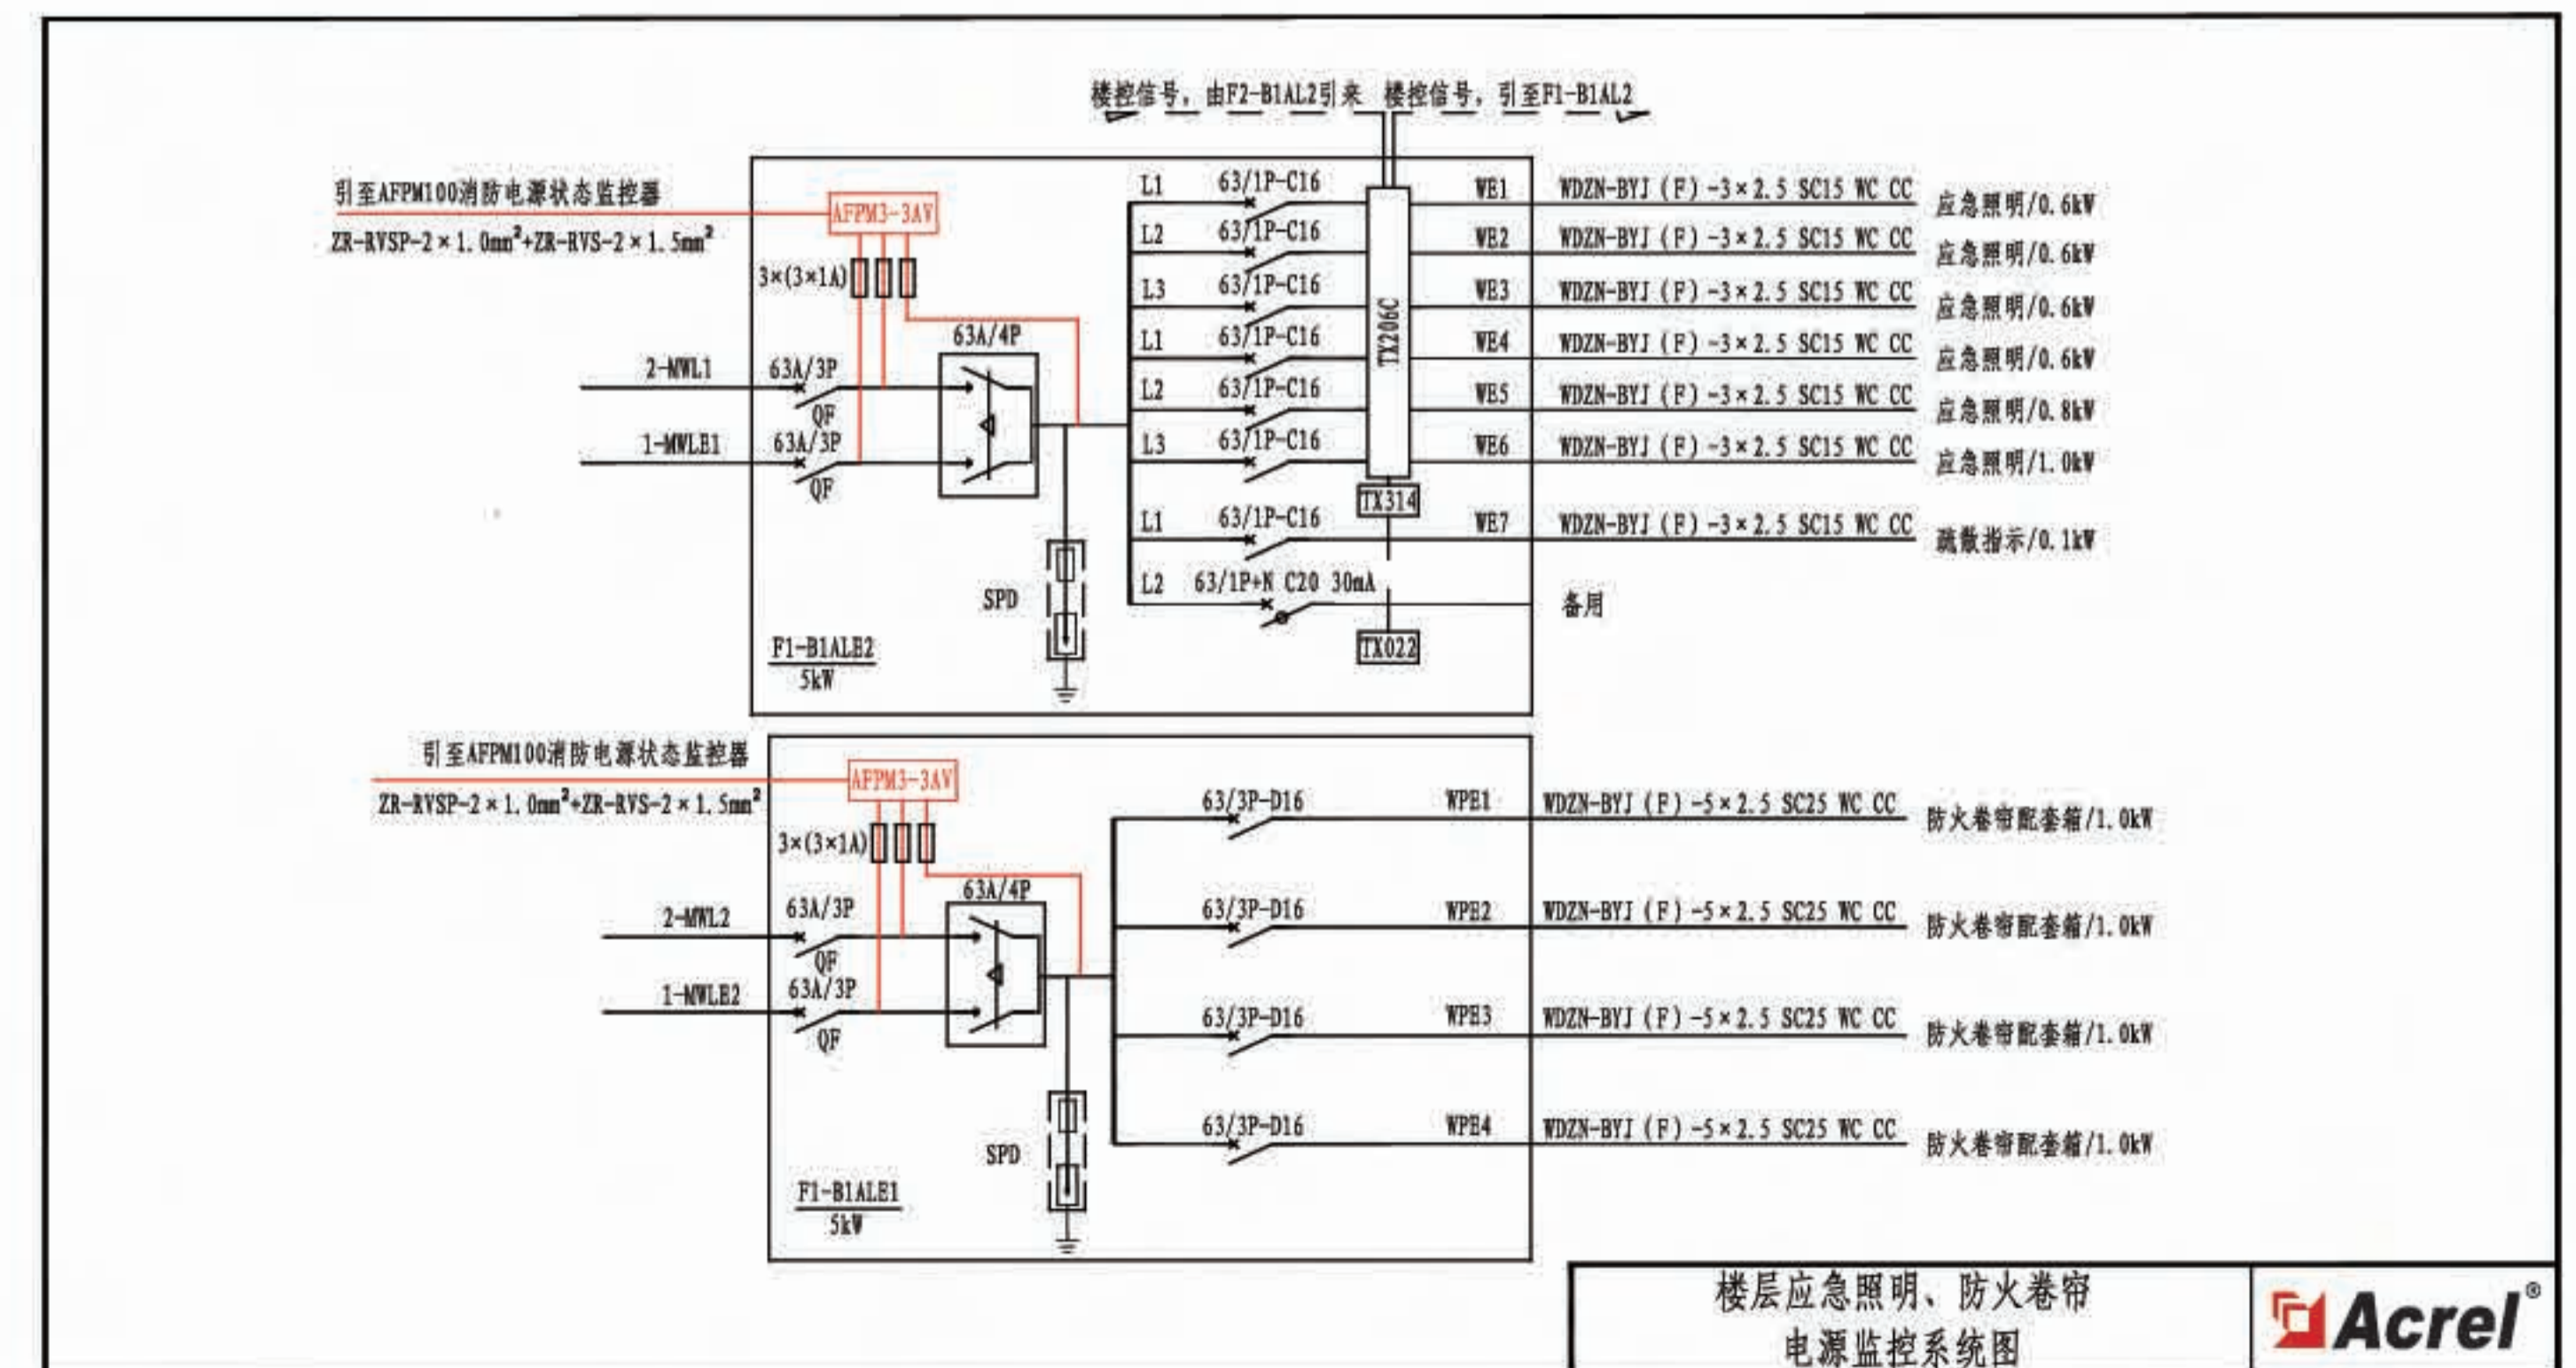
楼控信号，由F2-B1AL2引来 楼控信号，引至F1-B1AL2

引至AFPM100消防电源状态监控器
ZR-RVSP-2×1.0mm²+ZR-RVS-2×1.5mm²
AFPM3-3AV
3×(3×1A)
63A/4P
2-MWL1
63A/3P
QF
1-MWLE1
63A/3P
QF
SPD
F1-B1ALE2
5kW

L1 63/1P-C16
L2 63/1P-C16
L3 63/1P-C16
L1 63/1P-C16
L2 63/1P-C16
L3 63/1P-C16
L1 63/1P-C16
L2 63/1P+N C20 30mA
TX206C
TX314
TX022

WE1 WDZN-BYJ (F) -3×2.5 SC15 WC CC 应急照明/0.6kW
WE2 WDZN-BYJ (F) -3×2.5 SC15 WC CC 应急照明/0.6kW
WE3 WDZN-BYJ (F) -3×2.5 SC15 WC CC 应急照明/0.6kW
WE4 WDZN-BYJ (F) -3×2.5 SC15 WC CC 应急照明/0.6kW
WE5 WDZN-BYJ (F) -3×2.5 SC15 WC CC 应急照明/0.8kW
WE6 WDZN-BYJ (F) -3×2.5 SC15 WC CC 应急照明/1.0kW
WE7 WDZN-BYJ (F) -3×2.5 SC15 WC CC 疏散指示/0.1kW
备用

引至AFPM100消防电源状态监控器
ZR-RVSP-2×1.0mm²+ZR-RVS-2×1.5mm²
AFPM3-3AV
3×(3×1A)
63A/4P
2-MWL2
63A/3P
QF
1-MWLE2
63A/3P
QF
SPD
F1-B1ALE1
5kW

63/3P-D16 WPE1 WDZN-BYJ (F) -5×2.5 SC25 WC CC 防火卷帘配套箱/1.0kW
63/3P-D16 WPE2 WDZN-BYJ (F) -5×2.5 SC25 WC CC 防火卷帘配套箱/1.0kW
63/3P-D16 WPE3 WDZN-BYJ (F) -5×2.5 SC25 WC CC 防火卷帘配套箱/1.0kW
63/3P-D16 WPE4 WDZN-BYJ (F) -5×2.5 SC25 WC CC 防火卷帘配套箱/1.0kW

楼层应急照明、防火卷帘
电源监控系统图
Acrel®